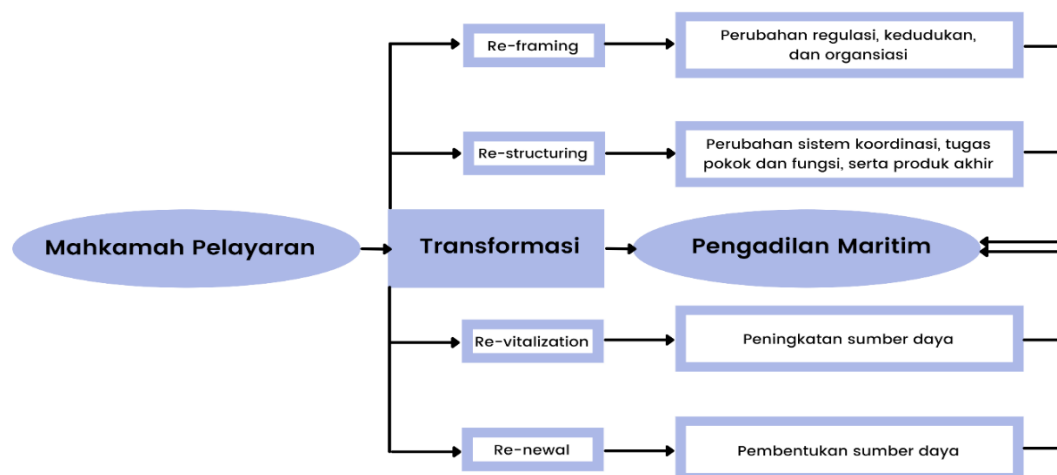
Mahkamah Pelayaran

Transformasi

Pengadilan Maritim

Re-framing

Perubahan regulasi, kedudukan, dan organsiasi

Re-structuring

Perubahan sistem koordinasi, tugas pokok dan fungsi, serta produk akhir

Re-vitalization

Peningkatan sumber daya

Re-newal

Pembentukan sumber daya